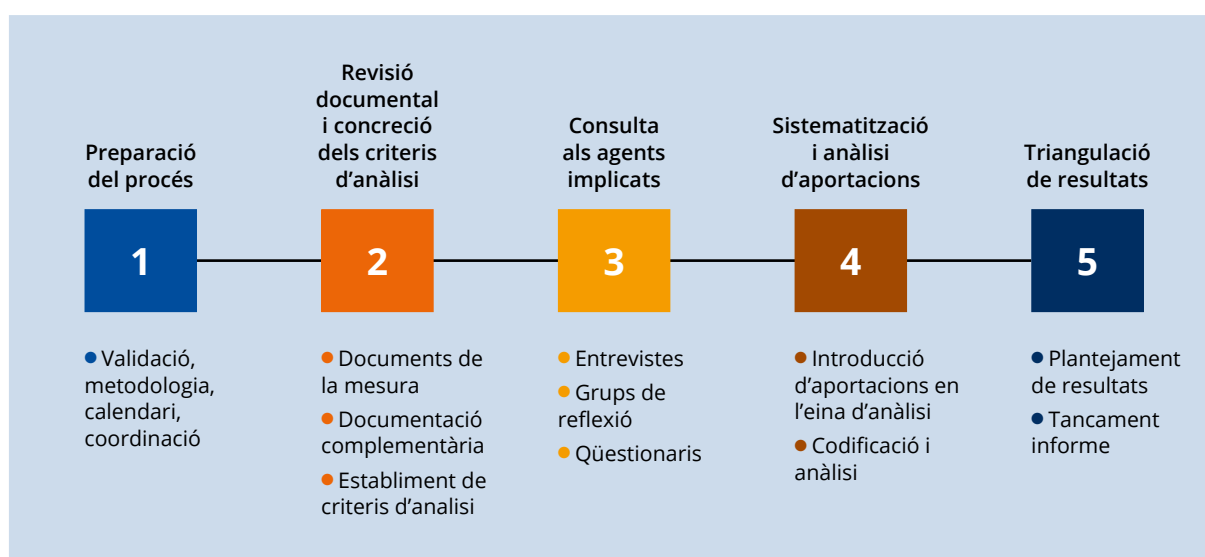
Preparació del procés

1

• Validació, metodologia, calendari, coordinació

Revisió documental i concreció dels criteris d'anàlisi

2

• Documents de la mesura
• Documentació complementària
• Establiment de criteris d'analisi

Consulta als agents implicats

3

• Entrevistes
• Grups de reflexió
• Qüestionaris

Sistematització i anàlisi d'aportacions

4

• Introducció d'aportacions en l'eina d'anàlisi
• Codificació i anàlisi

Triangulació de resultats

5

• Plantejament de resultats
• Tancament informe